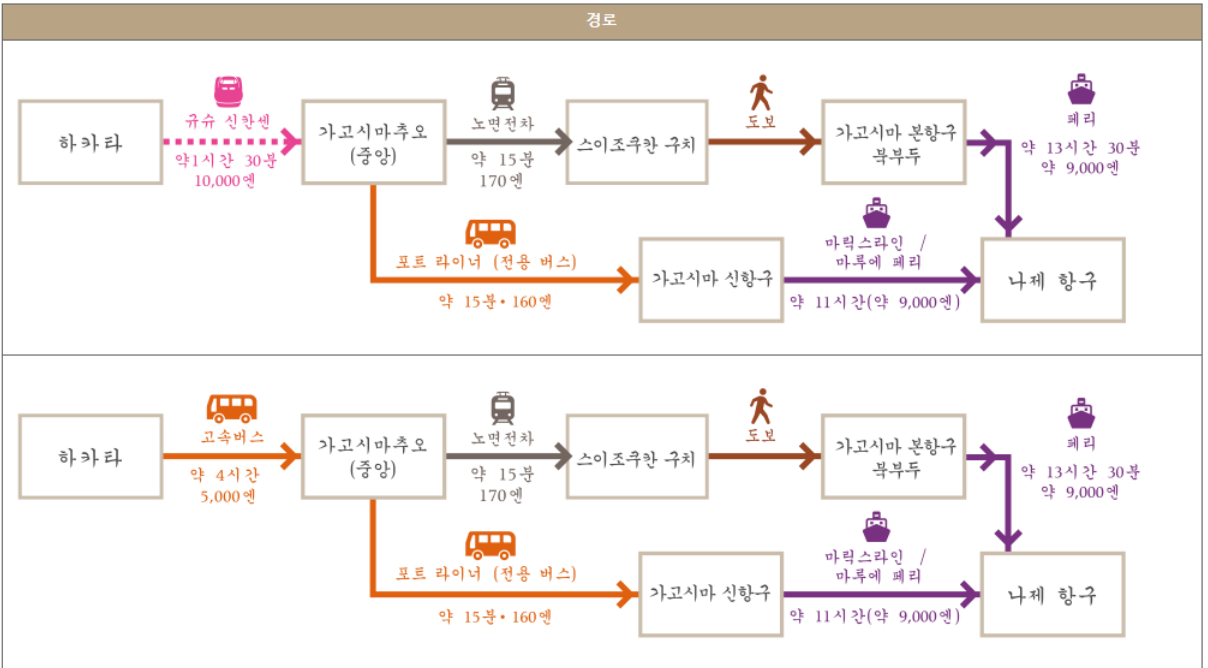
경로

하카타

규슈 신칸센
약1시간 30분
10,000엔

가고시마추오
(중앙)

노면전차
약 15분
170엔

스이조쿠칸 구치

도보

가고시마 본항구
북부두

페리
약 13시간 30분
약 9,000엔

포트 라이너 (전용 버스)
약 15분 • 160엔

가고시마 신항구

마릭스라인 /
마루에 페리
약 11시간(약 9,000엔)

나제 항구

하카타

고속버스
약 4시간
5,000엔

가고시마추오
(중앙)

노면전차
약 15분
170엔

스이조쿠칸 구치

도보

가고시마 본항구
북부두

페리
약 13시간 30분
약 9,000엔

포트 라이너 (전용 버스)
약 15분 • 160엔

가고시마 신항구

마릭스라인 /
마루에 페리
약 11시간(약 9,000엔)

나제 항구